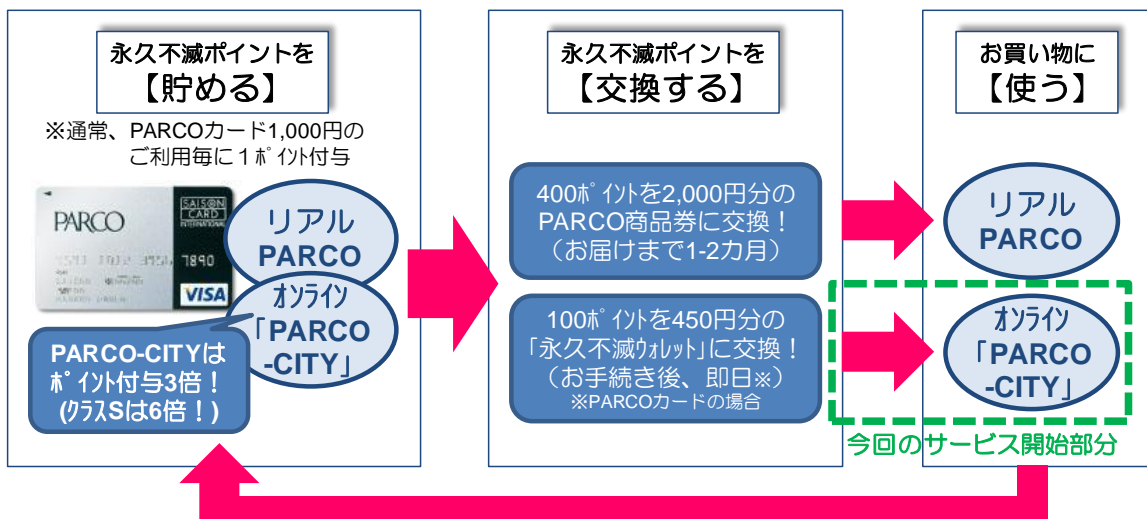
永久不滅ポイントを
【貯める】

※通常、PARCOカード1,000円のご利用毎に1ポイント付与

PARCO
SAISON CARD INTERNATIONAL
7890
VISA

リアル
PARCO

オンライン
「PARCO
-CITY」

PARCO-CITYは
ポイント付与3倍！
(クラスSは6倍！)

永久不滅ポイントを
【交換する】

400ポイントを2,000円分の
PARCO商品券に交換！
（お届けまで1-2カ月）

100ポイントを450円分の
「永久不滅ウォレット」に交換！
（お手続き後、即日※）
※PARCOカードの場合

お買い物に
【使う】

リアル
PARCO

オンライン
「PARCO
-CITY」

今回のサービス開始部分